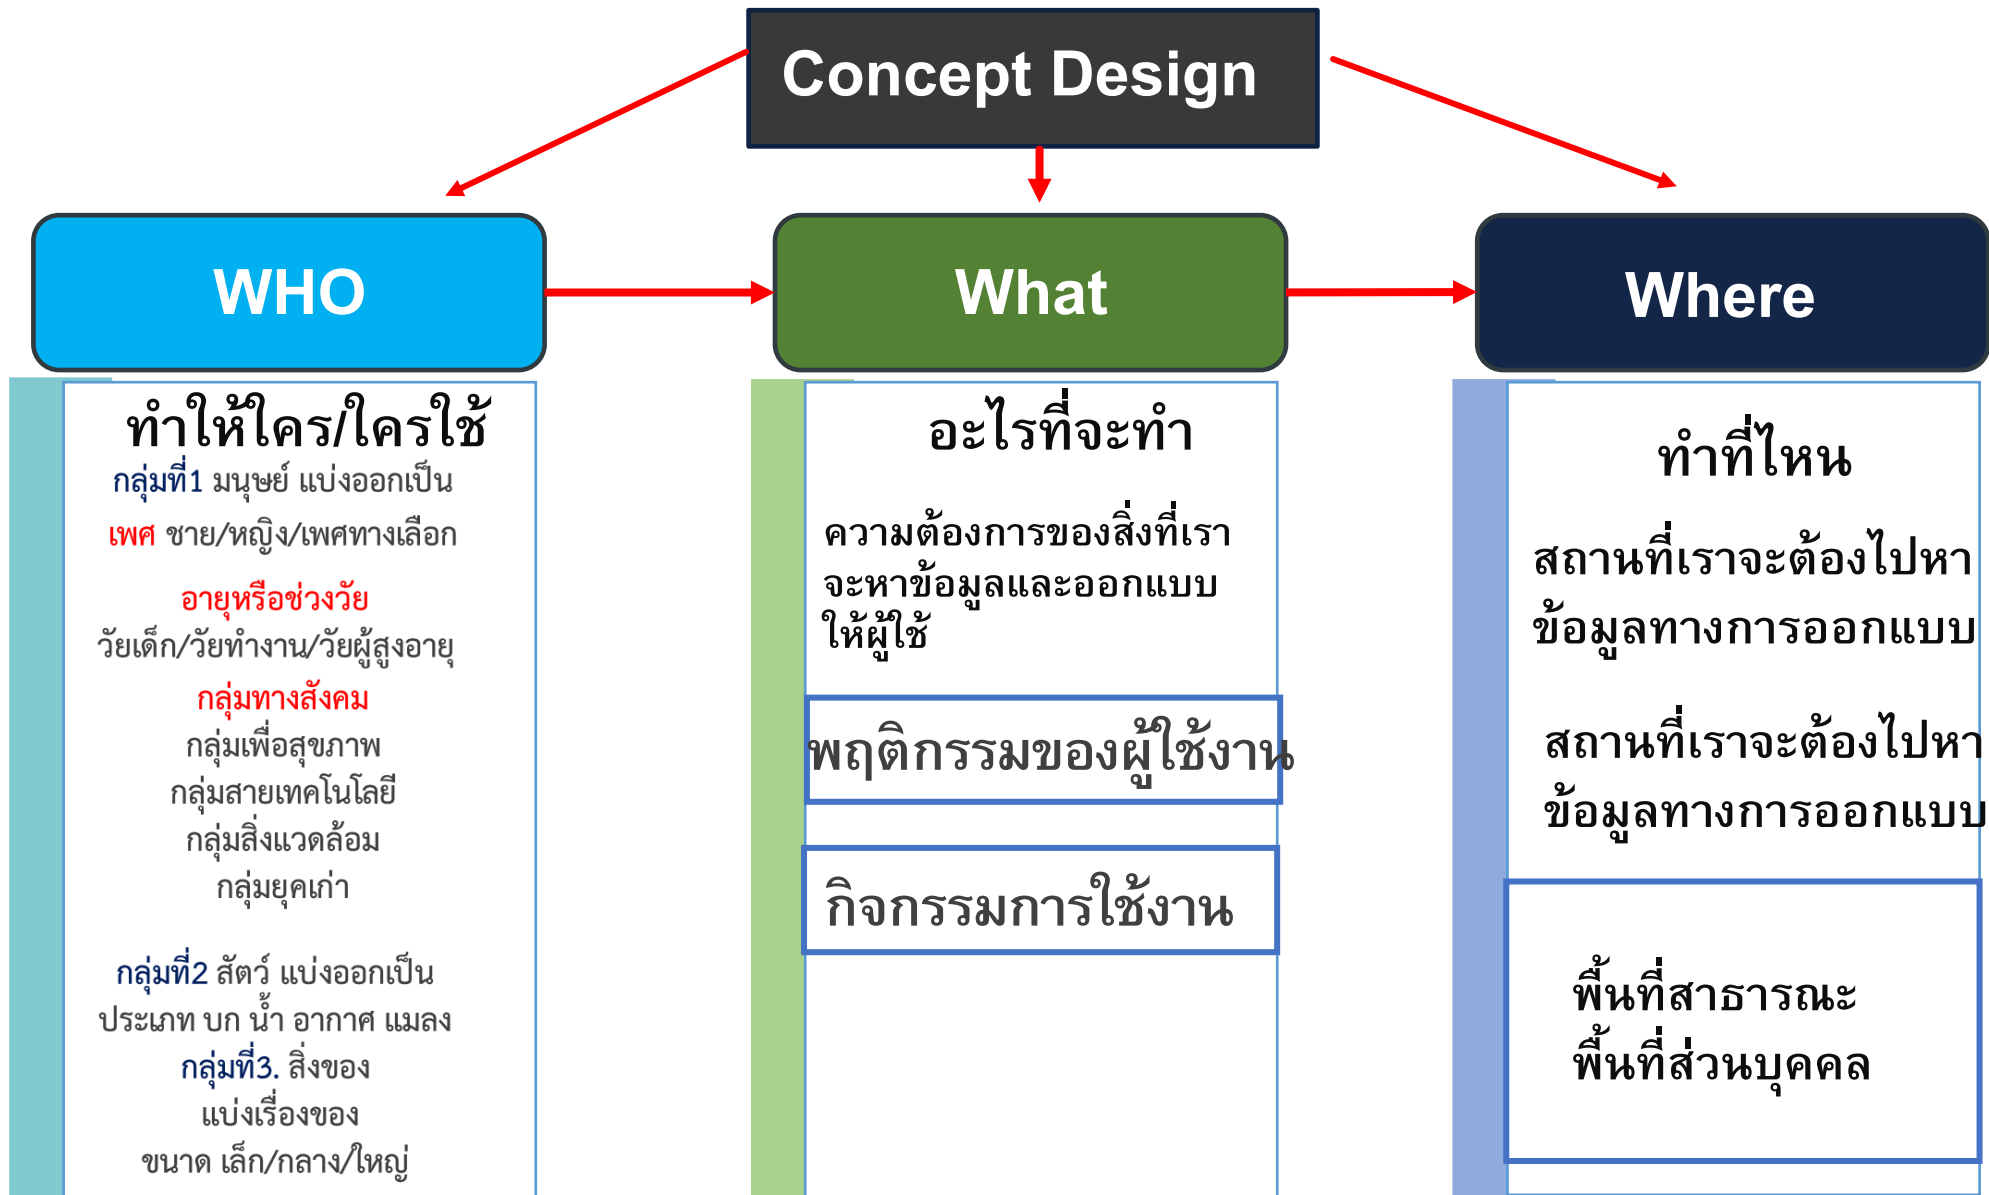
Concept Design

WHO

ทำให้ใคร/ใครใช้
กลุ่มที่1 มนุษย์ แบ่งออกเป็น
เพศ ชาย/หญิง/เพศทางเลือก
อายุหรือช่วงวัย
วัยเด็ก/วัยทำงาน/วัยผู้สูงอายุ
กลุ่มทางสังคม
กลุ่มเพื่อสุขภาพ
กลุ่มสายเทคโนโลยี
กลุ่มสิ่งแวดล้อม
กลุ่มยุคเก่า

กลุ่มที่2 สัตว์ แบ่งออกเป็น
ประเภท บก น้ำ อากาศ แมลง
กลุ่มที่3. สิ่งของ
แบ่งเรื่องของ
ขนาด เล็ก/กลาง/ใหญ่

What

อะไรที่จะทำ
ความต้องการของสิ่งที่เราจะหาข้อมูลและออกแบบให้ผู้ใช้

พฤติกรรมของผู้ใช้งาน

กิจกรรมการใช้งาน

Where

ทำที่ไหน
สถานที่เราจะต้องไปหาข้อมูลทางการออกแบบ

สถานที่เราจะต้องไปหาข้อมูลทางการออกแบบ

พื้นที่สาธารณะ
พื้นที่ส่วนบุคคล